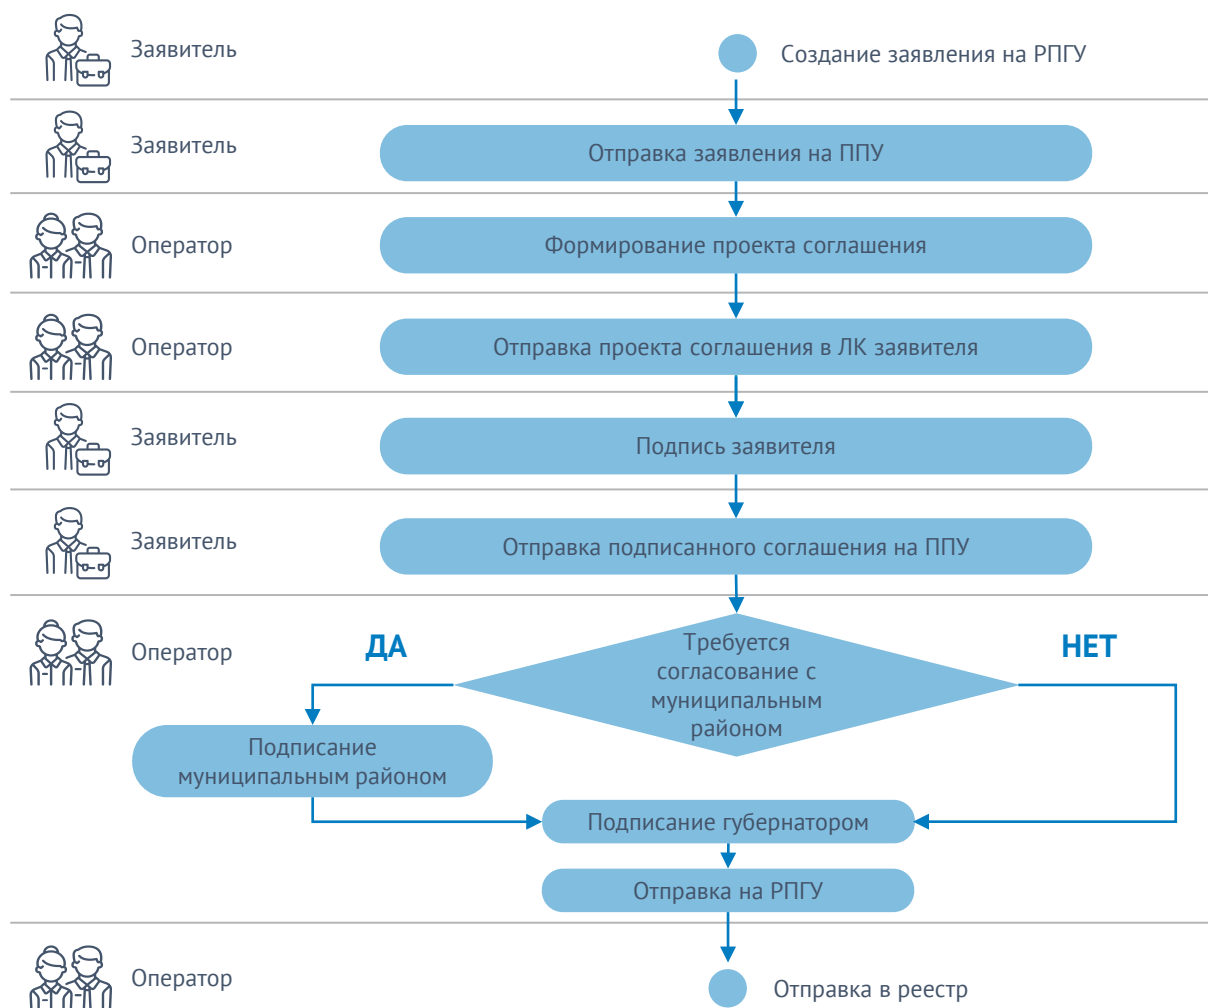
Заявитель

Создание заявления на РПГУ

Заявитель

Отправка заявления на ППУ

Оператор

Формирование проекта соглашения

Оператор

Отправка проекта соглашения в ЛК заявителя

Заявитель

Подпись заявителя

Заявитель

Отправка подписанного соглашения на ППУ

Оператор

ДА

Требуется согласование с муниципальным районом

НЕТ

Подписание муниципальным районом

Подписание губернатором

Отправка на РПГУ

Оператор

Отправка в реестр